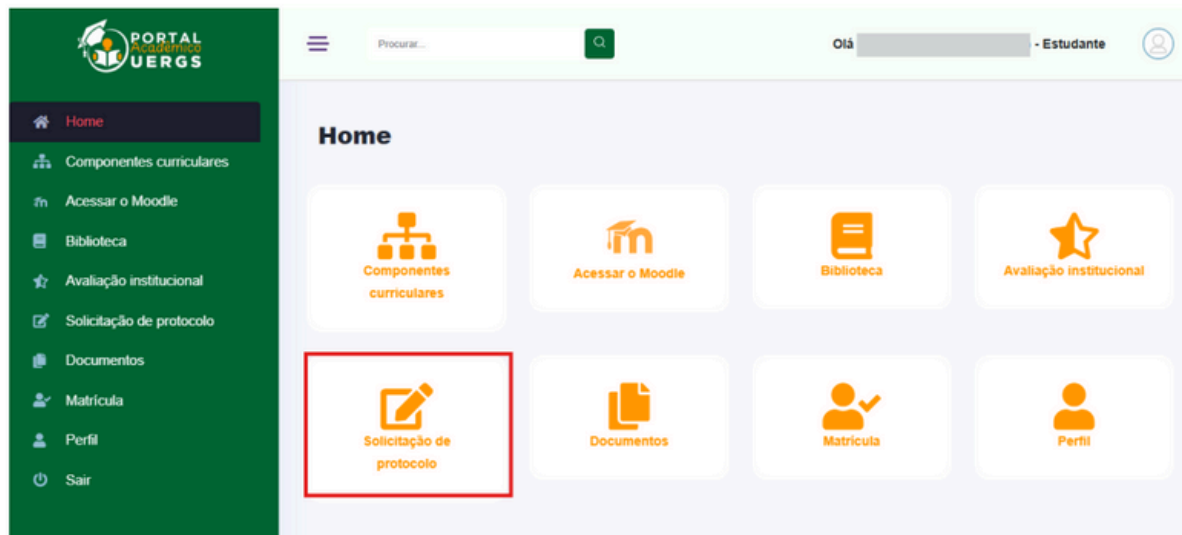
PORTAL Acadêmico UERGS

Home
Componentes curriculares
Acessar o Moodle
Biblioteca
Avaliação institucional
Solicitação de protocolo
Documentos
Matrícula
Perfil
Sair

Procurar...

Olá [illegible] - Estudante

Home

Componentes curriculares

Acessar o Moodle

Biblioteca

Avaliação institucional

Solicitação de protocolo

Documentos

Matrícula

Perfil